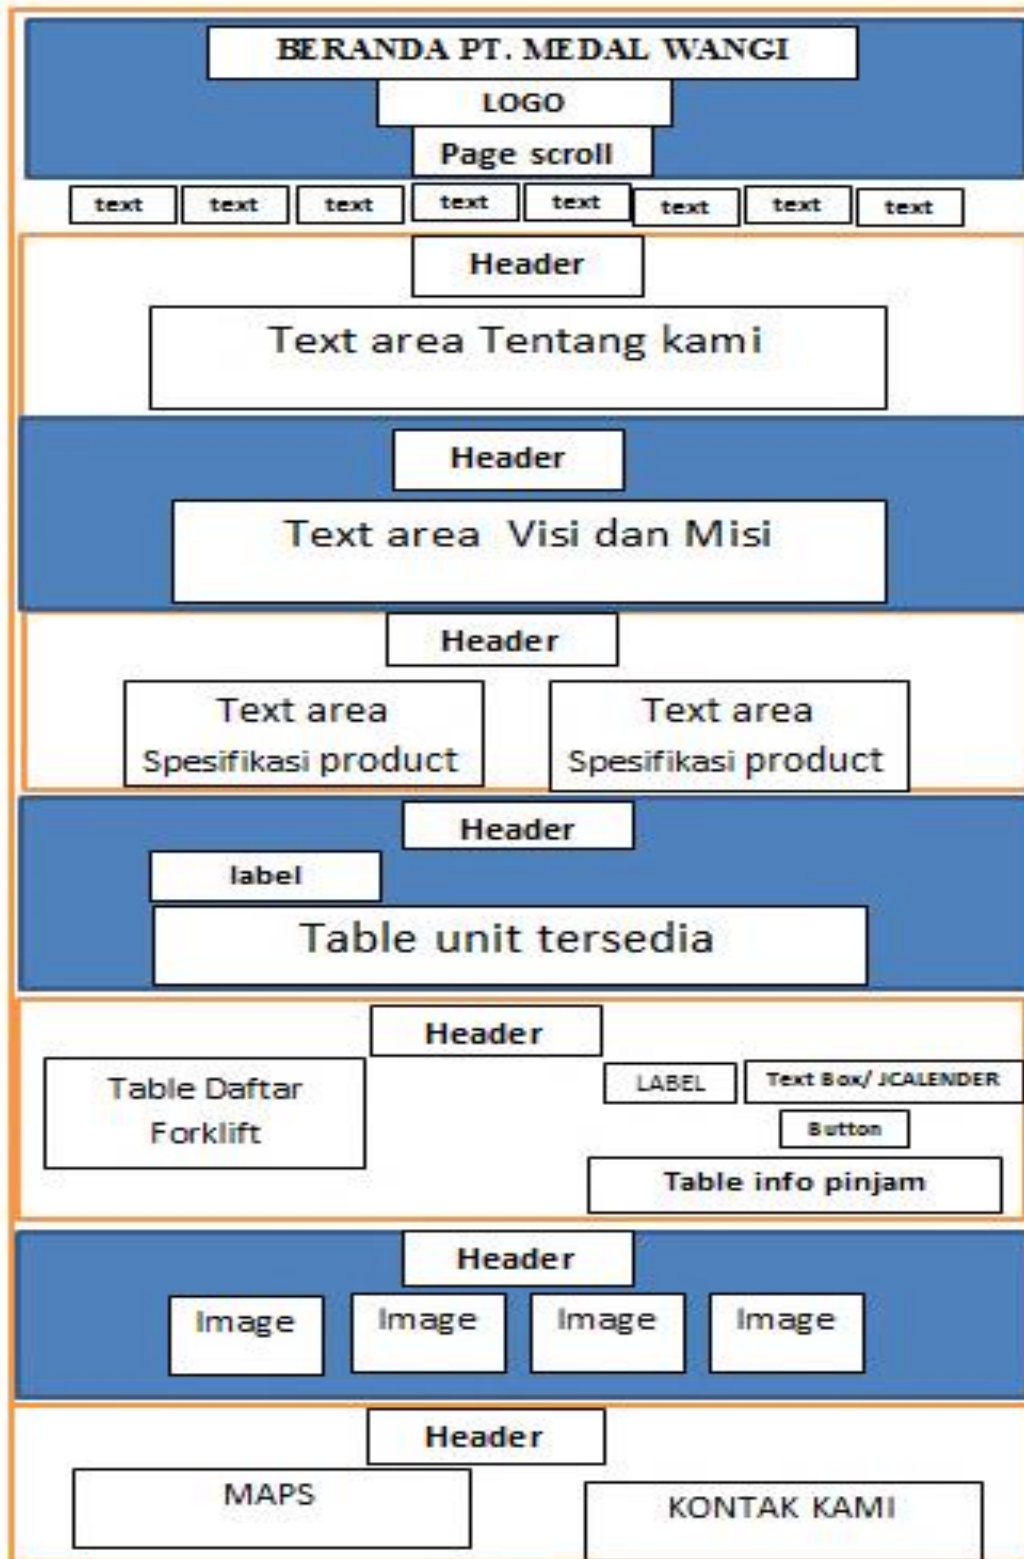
BERANDA PT. MEDAL WANGI

LOGO

Page scroll

text text text text text text text text

Header

Text area Tentang kami

Header

Text area Visi dan Misi

Header

Text area Spesifikasi product

Text area Spesifikasi product

Header

label

Table unit tersedia

Header

Table Daftar Forklift

LABEL

Text Box/ JCALENDER

Button

Table info pinjam

Header

Image Image Image Image

Header

MAPS

KONTAK KAMI